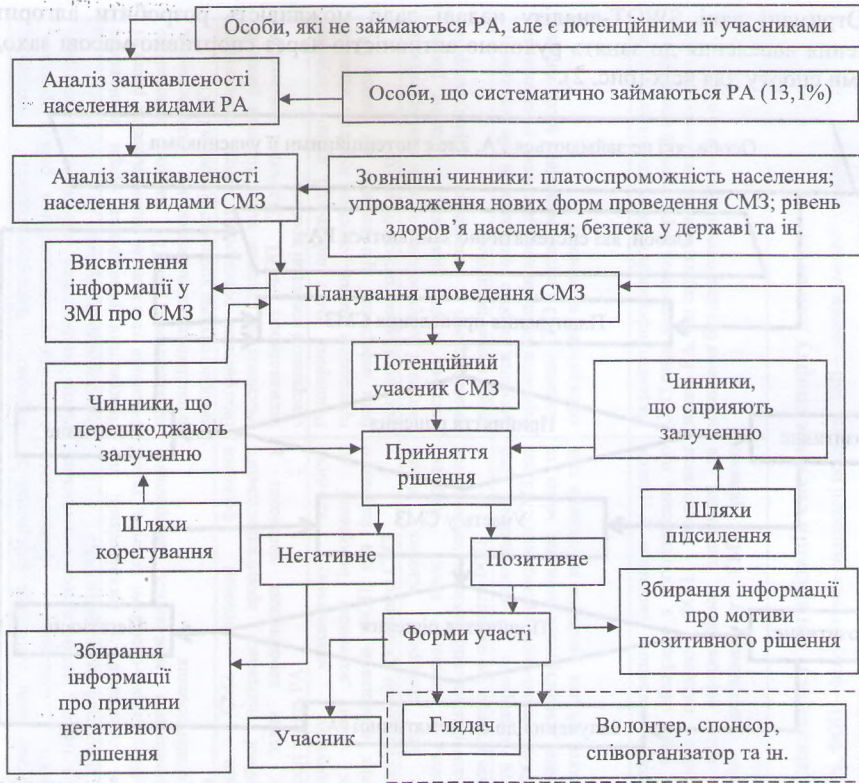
Особи, які не займаються РА, але є потенційними її учасниками

Аналіз зацікавленості населення видами РА

Особи, що систематично займаються РА (13,1%)

Аналіз зацікавленості населення видами СМЗ

Зовнішні чинники: платоспроможність населення; упровадження нових форм проведення СМЗ; рівень здоров'я населення; безпека у державі та ін.

Висвітлення інформації у ЗМІ про СМЗ

Планування проведення СМЗ

Потенційний учасник СМЗ

Чинники, що перешкоджають залученню

Чинники, що сприяють залученню

Прийняття рішення

Шляхи корегування

Шляхи підсилення

Негативне

Позитивне

Збирання інформації про мотиви позитивного рішення

Форми участі

Збирання інформації про причини негативного рішення

Учасник

Глядач

Волонтер, спонсор, співорганізатор та ін.